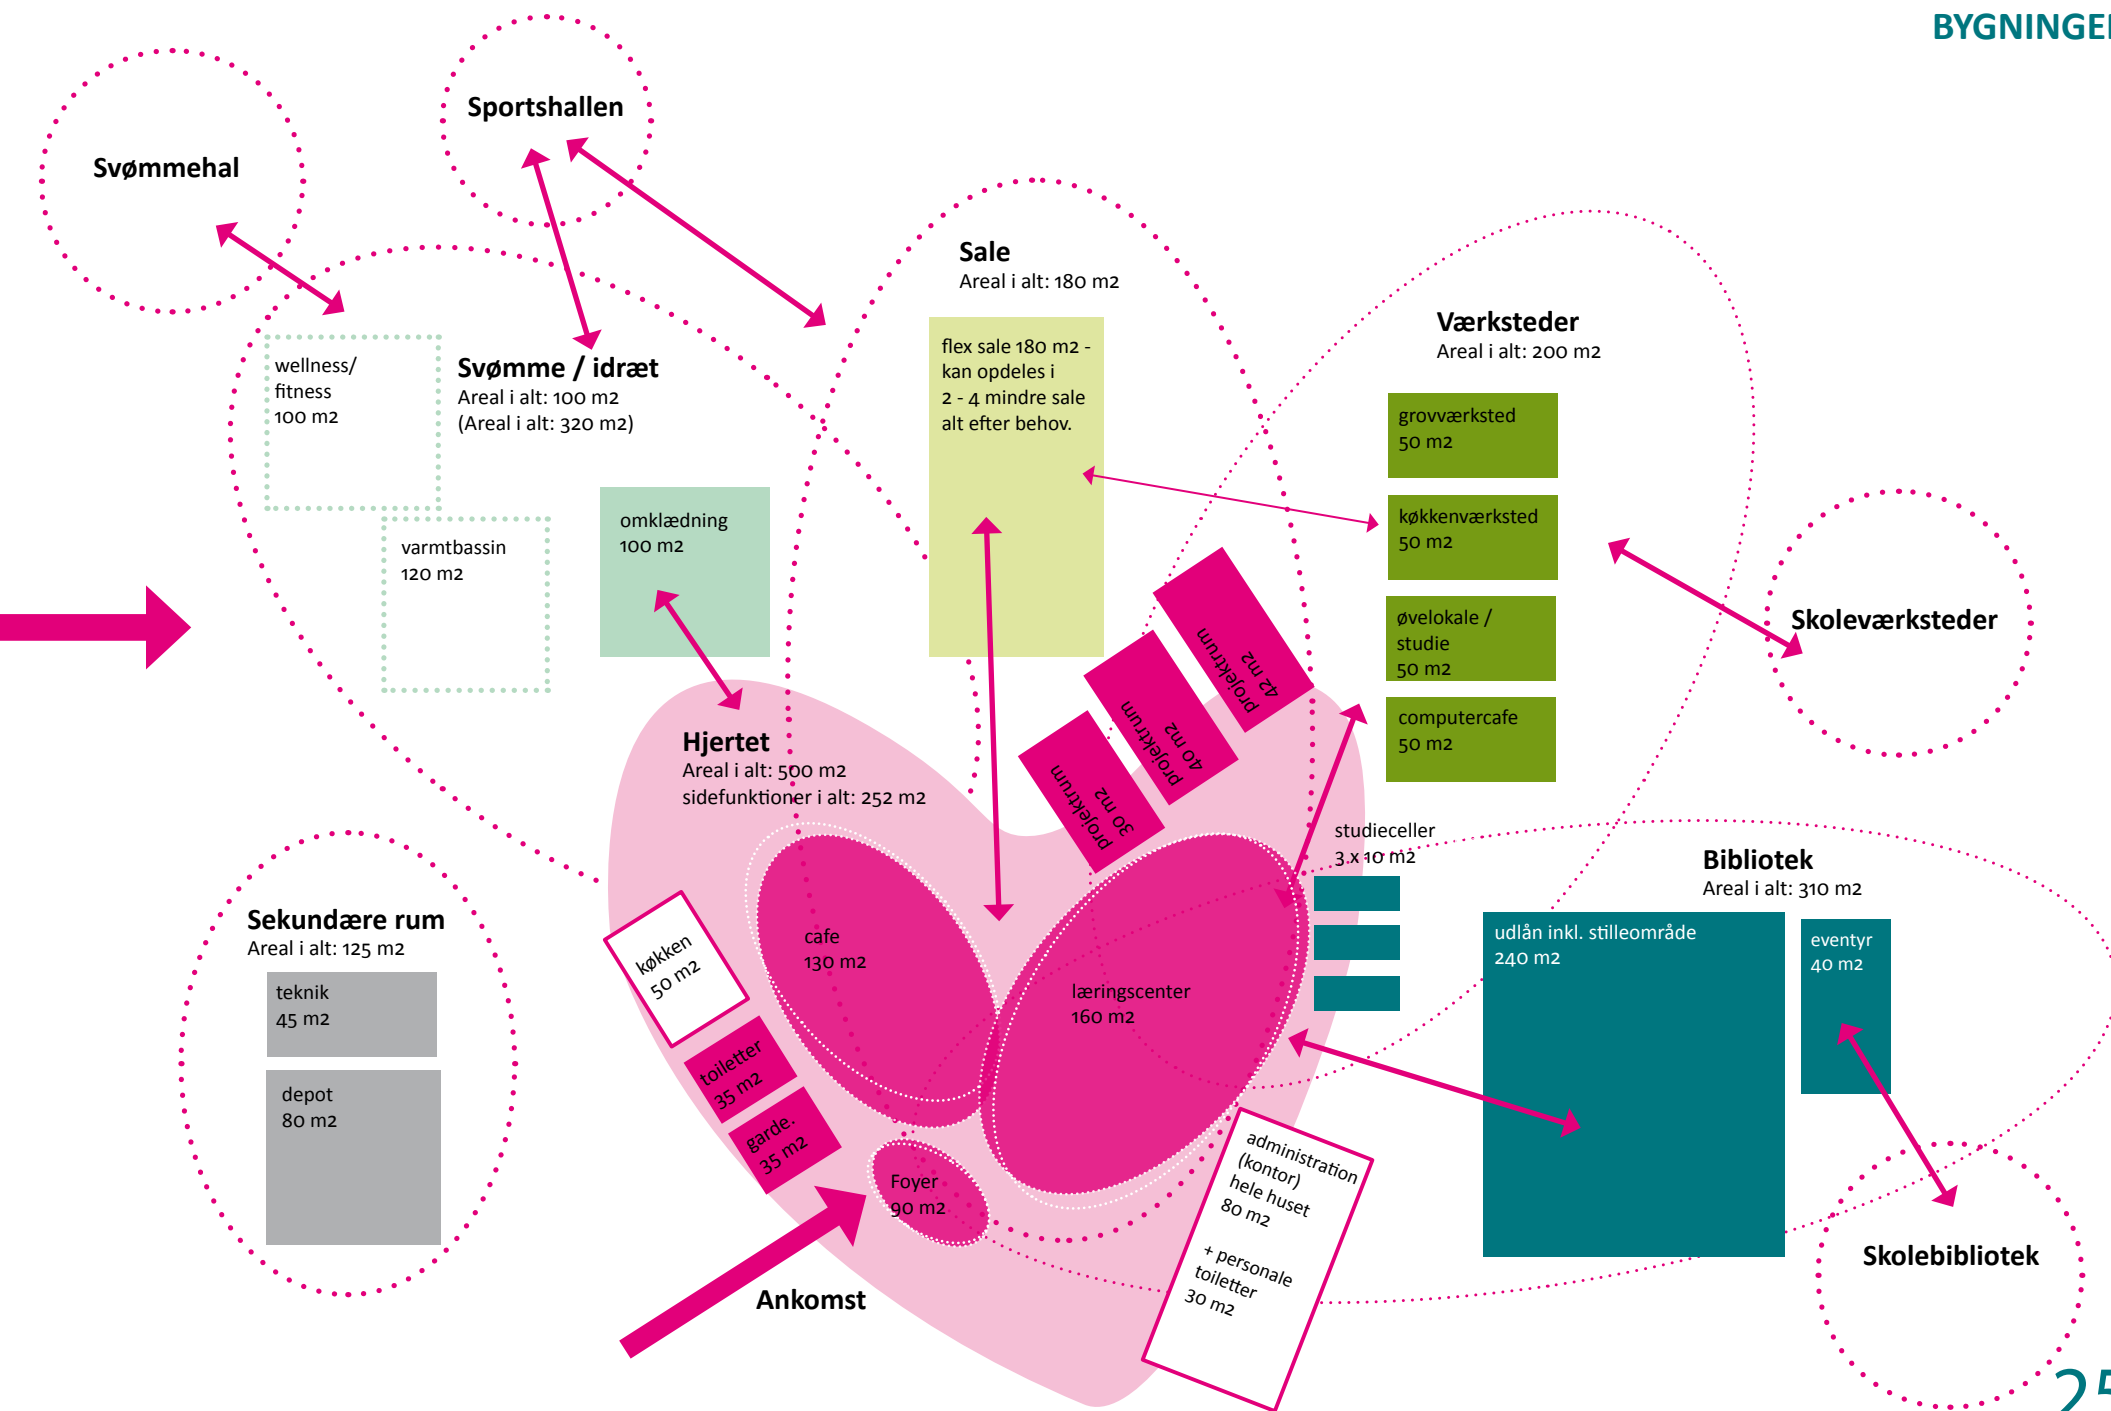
BYGNINGE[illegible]

Sportshallen

Svømmehal

Sale
Areal i alt: 180 m2

flex sale 180 m2 - kan opdeles i 2 - 4 mindre sale alt efter behov.

Værksteder
Areal i alt: 200 m2

grovværksted
50 m2

køkkenværksted
50 m2

øvelokale / studie
50 m2

computercafe
50 m2

Skoleværksteder

wellness/ fitness
100 m2

Svømme / idræt
Areal i alt: 100 m2
(Areal i alt: 320 m2)

varmtbassin
120 m2

omklædning
100 m2

projektrum
42 m2

projektrum
40 m2

projektrum
30 m2

Hjertet
Areal i alt: 500 m2
sidefunktioner i alt: 252 m2

studieceller
3 x 10 m2

Bibliotek
Areal i alt: 310 m2

udlån inkl. stilleområde
240 m2

eventyr
40 m2

Sekundære rum
Areal i alt: 125 m2

teknik
45 m2

depot
80 m2

køkken
50 m2

cafe
130 m2

læringscenter
160 m2

toiletter
35 m2

garde.
35 m2

Foyer
90 m2

administration (kontor) hele huset
80 m2

+ personale toiletter
30 m2

Ankomst

Skolebibliotek

2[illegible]